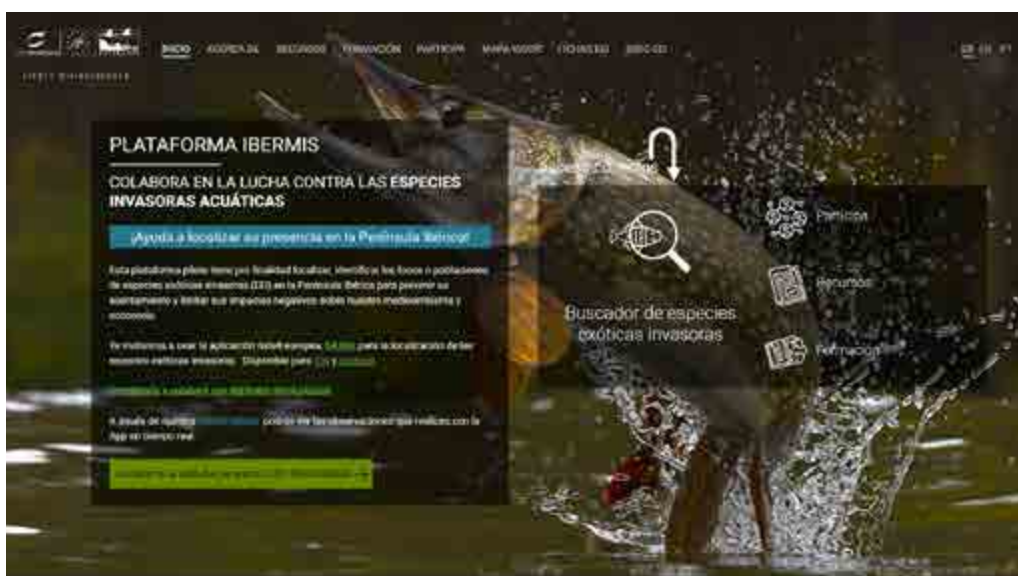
INICIO ACERCA DE RECURSOS FORMACIÓN PARTICIPA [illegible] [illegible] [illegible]

ES EN PT

PLATAFORMA IBERMIS

COLABORA EN LA LUCHA CONTRA LAS ESPECIES INVASORAS ACUÁTICAS

¡Ayuda a localizar su presencia en la Península Ibérica!

Esta plataforma piloto tiene por finalidad localizar, identificar los focos o poblaciones de especies exóticas invasoras (EEI) en la Península Ibérica para prevenir su asentamiento y limitar sus impactos negativos sobre nuestro medioambiente y economía.

Te invitamos a usar la aplicación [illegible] para la localización de las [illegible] invasoras. Disponible para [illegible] y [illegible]

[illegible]

A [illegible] podrás ver las observaciones que realices con la App en tiempo real.

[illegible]

Buscador de especies exóticas invasoras

Participa

Recursos

Formación